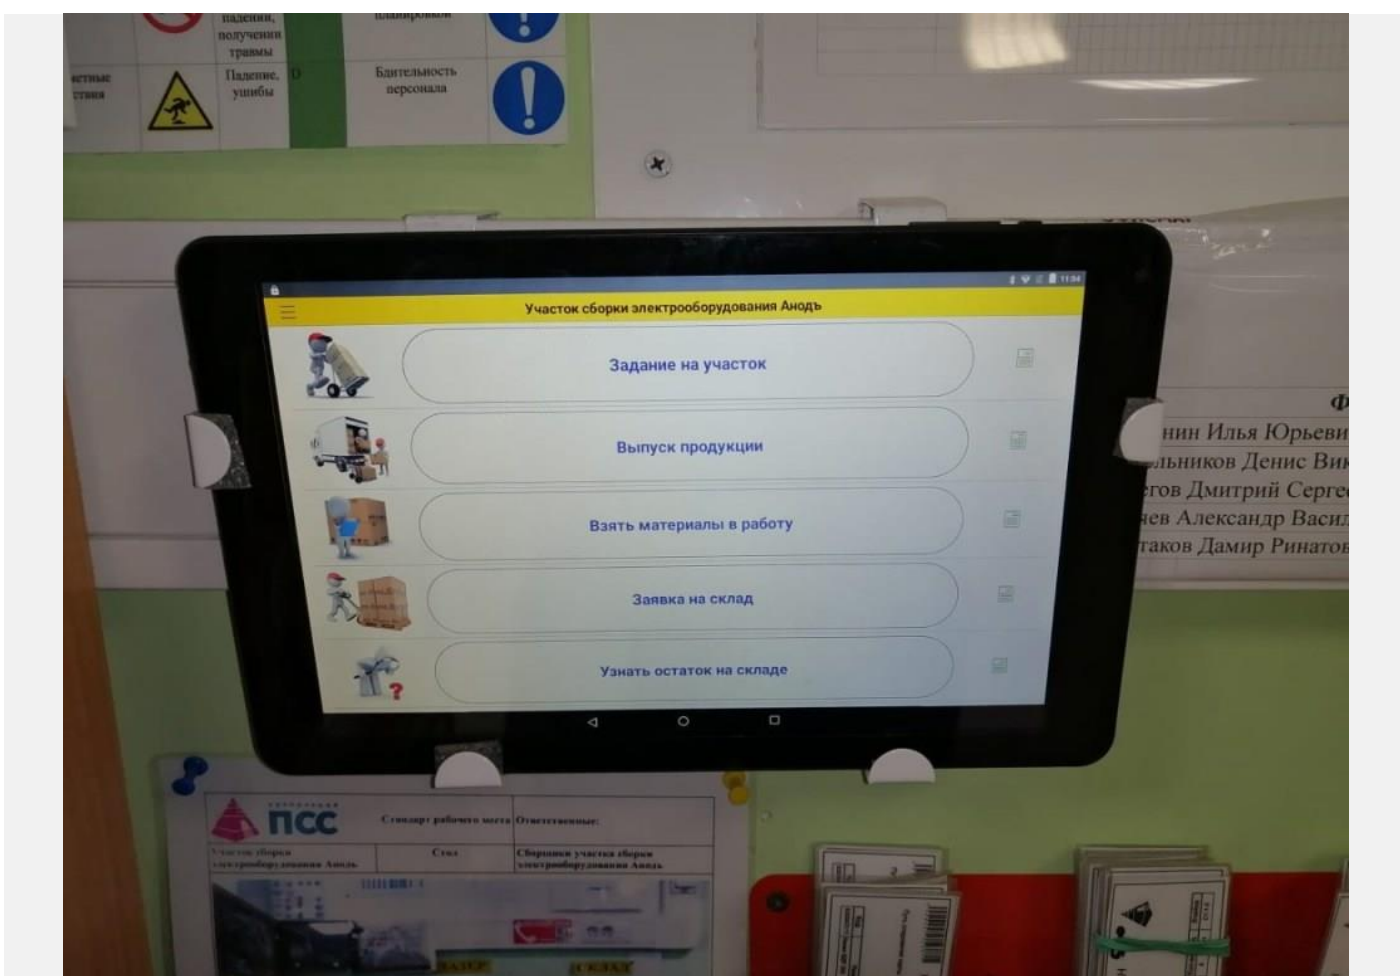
падении, получения травмы

Падение, ушибы

Бдительность персонала

Участок сборки электрооборудования Анодъ

Задание на участок

Выпуск продукции

Взять материалы в работу

Заявка на склад

Узнать остаток на складе

нин Илья Юрьеви
льников Денис Ви
гов Дмитрий Серге
чев Александр Васи
таков Дамир Ринатов

ПСС

Стандарт рабочего места | Ответственные:

Участок сборки электрооборудования Анодъ | Стол | Сборщики участка сборки электрооборудования Анодъ